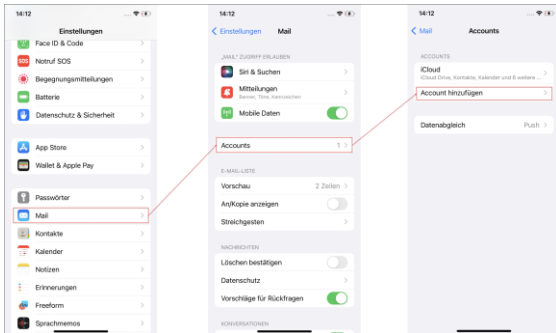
14:12

Einstellungen

Face ID & Code

Notruf SOS

Begegnungsmitteilungen

Batterie

Datenschutz & Sicherheit

App Store

Wallet & Apple Pay

Passwörter

Mail

Kontakte

Kalender

Notizen

Erinnerungen

Freeform

Sprachmemos

14:12

Einstellungen

Mail

„MAIL" ZUGRIFF ERLAUBEN

Siri & Suchen

Mitteilungen
Banner, Töne, Kennzeichen

Mobile Daten

Accounts 1

E-MAIL-LISTE

Vorschau 2 Zeilen

An/Kopie anzeigen

Streichgesten

NACHRICHTEN

Löschen bestätigen

Datenschutz

Vorschläge für Rückfragen

KONVERSATIONEN

14:12

Mail

Accounts

ACCOUNTS

iCloud
iCloud Drive, Kontakte, Kalender und 6 weitere ...

Account hinzufügen

Datenabgleich Push